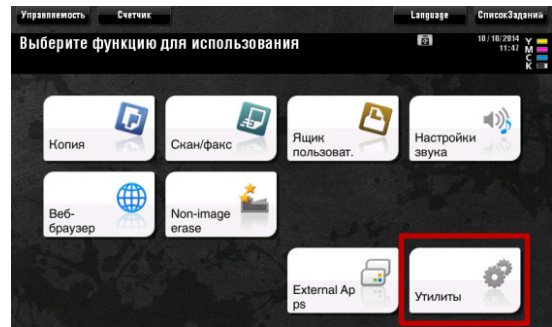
Управляемость Счетчик Language СписокЗаданий

Выберите функцию для использования

10/10/2014 11:47

Y M C K

Копия

Скан/факс

Ящик пользоват.

Настройки звука

Веб-браузер

Non-image erase

External Apps

Утилиты